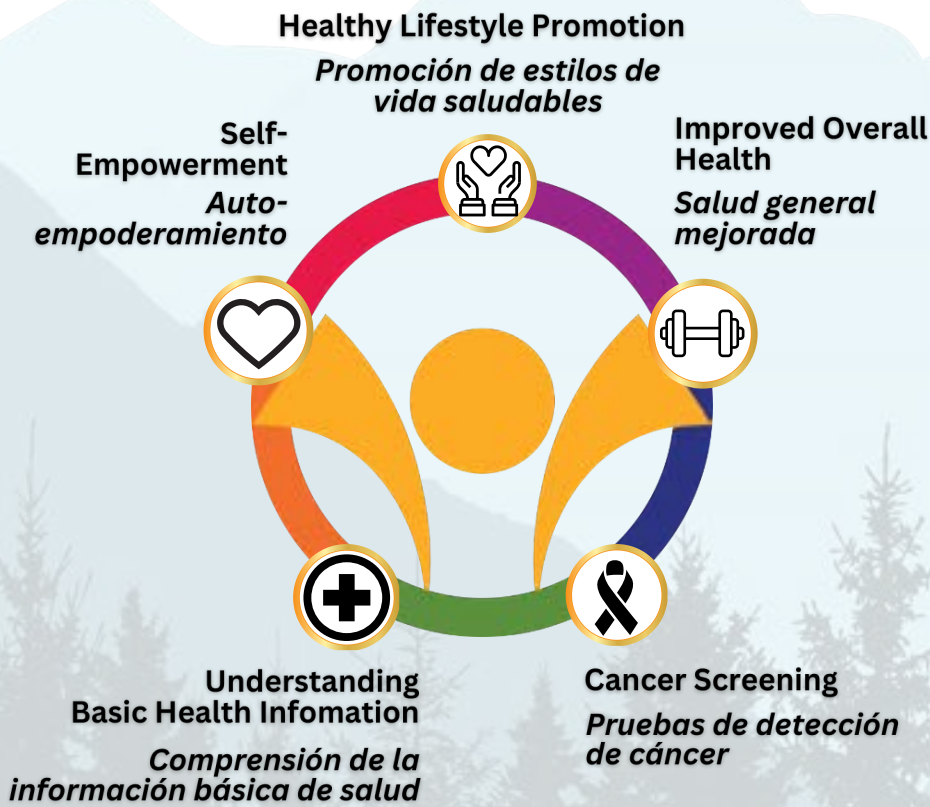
Healthy Lifestyle Promotion

Promoción de estilos de vida saludables

Self-Empowerment

Auto-empoderamiento

Improved Overall Health

Salud general mejorada

Understanding Basic Health Infomation

Comprensión de la información básica de salud

Cancer Screening

Pruebas de detección de cáncer